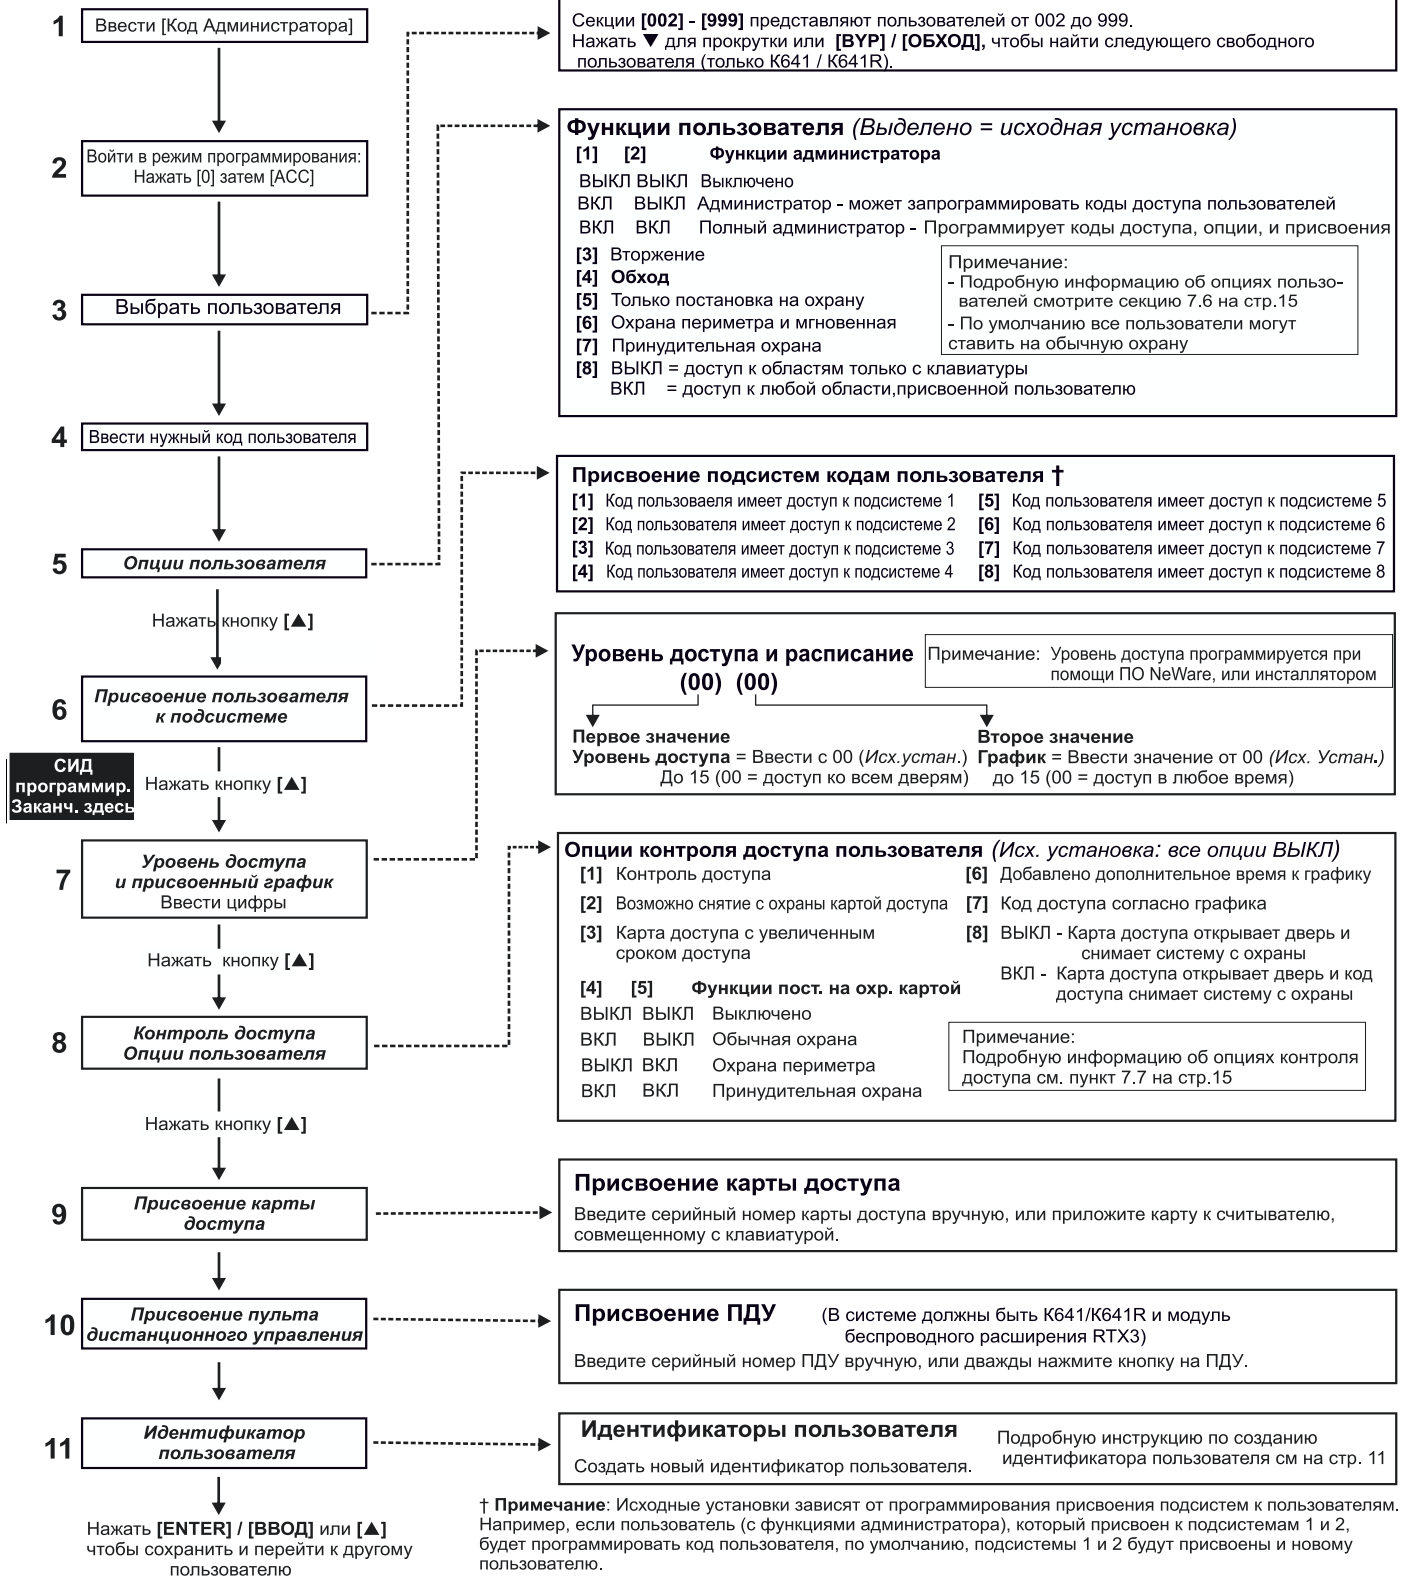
1 Ввести [Код Администратора]

2 Войти в режим программирования: Нажать [0] затем [ACC]

3 Выбрать пользователя

4 Ввести нужный код пользователя

5 Опции пользователя

Нажать кнопку [▲]

6 Присвоение пользователя к подсистеме

СИД программир. Заканч. здесь

Нажать кнопку [▲]

7 Уровень доступа и присвоенный график Ввести цифры

Нажать кнопку [▲]

8 Контроль доступа Опции пользователя

Нажать кнопку [▲]

9 Присвоение карты доступа

10 Присвоение пульта дистанционного управления

11 Идентификатор пользователя

Нажать [ENTER] / [ВВОД] или [▲] чтобы сохранить и перейти к другому пользователю

Секции [002] - [999] представляют пользователей от 002 до 999.
Нажать ▼ для прокрутки или [BYP] / [ОБХОД], чтобы найти следующего свободного пользователя (только K641 / K641R).

Функции пользователя (Выделено = исходная установка)

[1] [2] Функции администратора
ВЫКЛ ВЫКЛ Выключено
ВКЛ ВЫКЛ Администратор - может запрограммировать коды доступа пользователей
ВКЛ ВКЛ Полный администратор - Программирует коды доступа, опции, и присвоения

[3] Вторжение
[4] Обход
[5] Только постановка на охрану
[6] Охрана периметра и мгновенная
[7] Принудительная охрана
[8] ВЫКЛ = доступ к областям только с клавиатуры
ВКЛ = доступ к любой области,присвоенной пользователю

Примечание:
- Подробную информацию об опциях пользователей смотрите секцию 7.6 на стр.15
- По умолчанию все пользователи могут ставить на обычную охрану

Присвоение подсистем кодам пользователя †

| [1] Код пользоаеля имеет доступ к подсистеме 1 | [5] Код пользователя имеет доступ к подсистеме 5 |
|---|---|
| [2] Код пользователя имеет доступ к подсистеме 2 | [6] Код пользователя имеет доступ к подсистеме 6 |
| [3] Код пользователя имеет доступ к подсистеме 3 | [7] Код пользователя имеет доступ к подсистеме 7 |
| [4] Код пользователя имеет доступ к подсистеме 4 | [8] Код пользователя имеет доступ к подсистеме 8 |

Уровень доступа и расписание
(00) (00)

Примечание: Уровень доступа программируется при помощи ПО NeWare, или инсталлятором

Первое значение
Уровень доступа = Ввести с 00 (Исх.устан.) До 15 (00 = доступ ко всем дверям)

Второе значение
График = Ввести значение от 00 (Исх. Устан.) до 15 (00 = доступ в любое время)

Опции контроля доступа пользователя (Исх. установка: все опции ВЫКЛ)

[1] Контроль доступа
[2] Возможно снятие с охраны картой доступа
[3] Карта доступа с увеличенным сроком доступа

[4] [5] Функции пост. на охр. картой
ВЫКЛ ВЫКЛ Выключено
ВКЛ ВЫКЛ Обычная охрана
ВЫКЛ ВКЛ Охрана периметра
ВКЛ ВКЛ Принудительная охрана

[6] Добавлено дополнительное время к графику
[7] Код доступа согласно графика
[8] ВЫКЛ - Карта доступа открывает дверь и снимает систему с охраны
ВКЛ - Карта доступа открывает дверь и код доступа снимает систему с охраны

Примечание:
Подробную информацию об опциях контроля доступа см. пункт 7.7 на стр.15

Присвоение карты доступа
Введите серийный номер карты доступа вручную, или приложите карту к считывателю, совмещенному с клавиатурой.

Присвоение ПДУ (В системе должны быть K641/K641R и модуль беспроводного расширения RTX3)
Введите серийный номер ПДУ вручную, или дважды нажмите кнопку на ПДУ.

Идентификаторы пользователя
Создать новый идентификатор пользователя.
Подробную инструкцию по созданию идентификатора пользователя см на стр. 11

† Примечание: Исходные установки зависят от программирования присвоения подсистем к пользователям. Например, если пользователь (с функциями администратора), который присвоен к подсистемам 1 и 2, будет программировать код пользователя, по умолчанию, подсистемы 1 и 2 будут присвоены и новому пользователю.